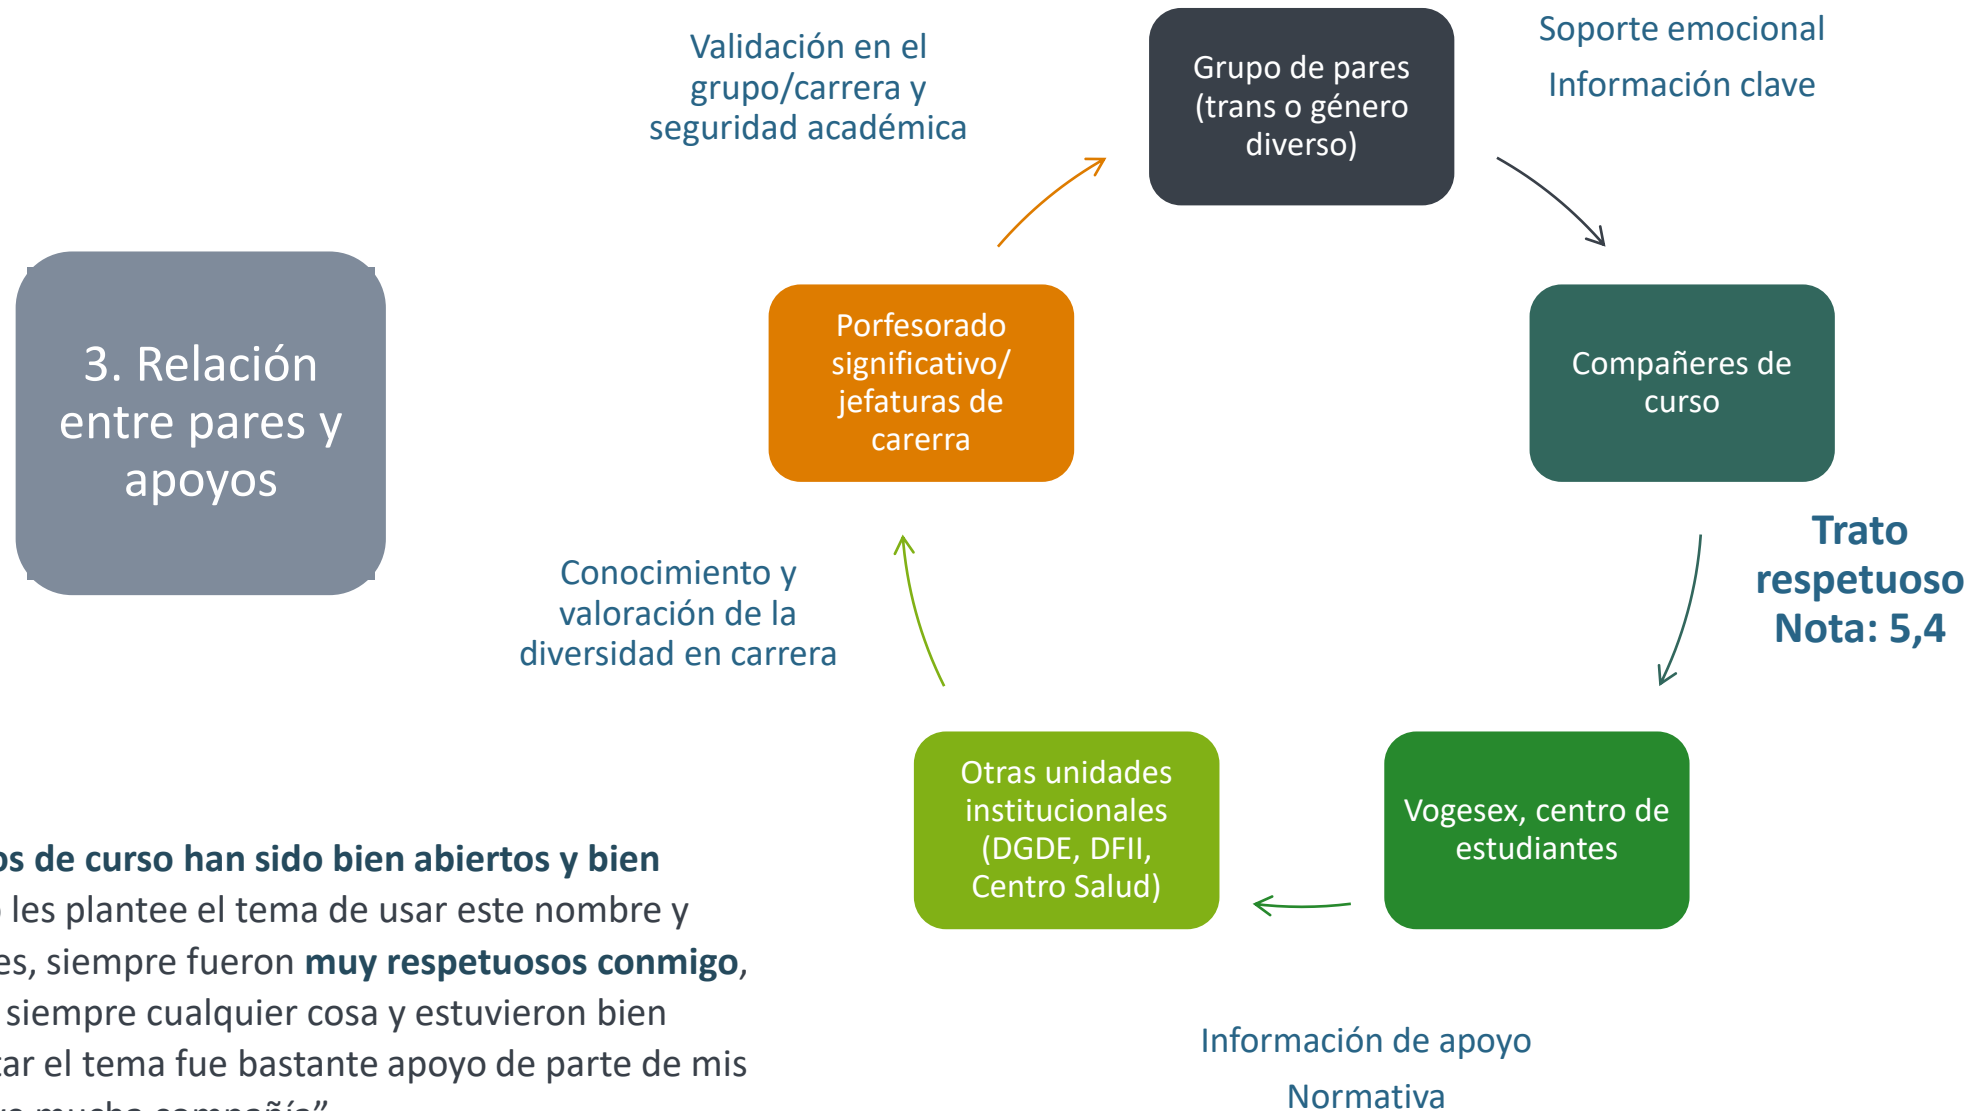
3. Relación entre pares y apoyos

Validación en el grupo/carrera y seguridad académica

Grupo de pares (trans o género diverso)

Soporte emocional

Información clave

Porfesorado significativo/ jefaturas de carerra

Compañeres de curso

Trato respetuoso
Nota: 5,4

Conocimiento y valoración de la diversidad en carrera

Otras unidades institucionales (DGDE, DFII, Centro Salud)

Vogesex, centro de estudiantes

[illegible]os de curso han sido bien abiertos y bien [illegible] les plantee el tema de usar este nombre y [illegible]es, siempre fueron muy respetuosos conmigo, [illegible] siempre cualquier cosa y estuvieron bien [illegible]ar el tema fue bastante apoyo de parte de mis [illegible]

Información de apoyo

Normativa